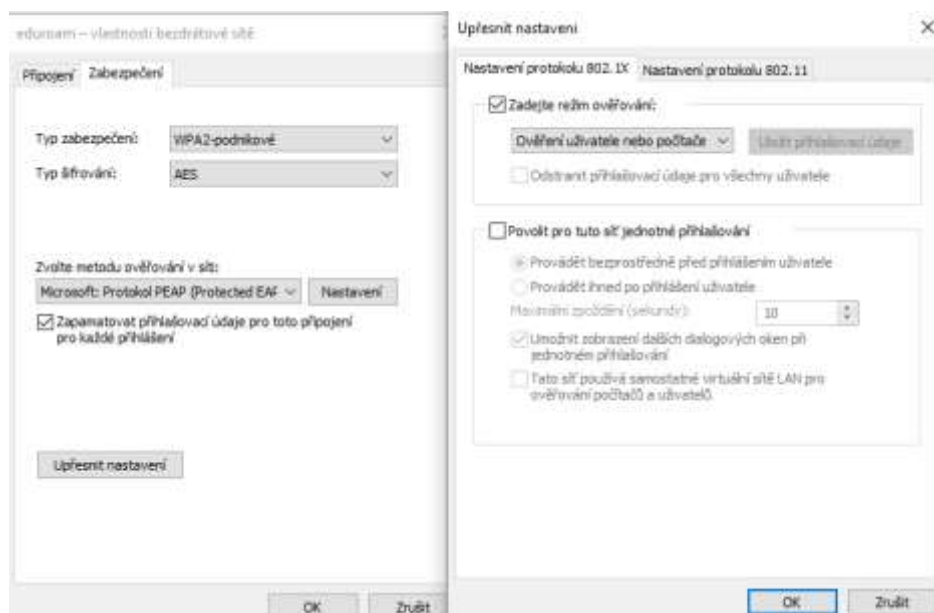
eduroam – vlastnosti bezdrátové sítě

Připojení Zabezpečení

Typ zabezpečení: WPA2-podnikové

Typ šifrování: AES

Zvolte metodu ověřování v síti:

Microsoft: Protokol PEAP (Protected EAF

Nastavení

Zapamatovat přihlašovací údaje pro toto připojení pro každé přihlášení

Upřesnit nastavení

OK

Zrušit

Upřesnit nastavení

×

Nastavení protokolu 802.1X Nastavení protokolu 802.11

Zadejte režim ověřování:

Ověření uživatele nebo počítače

Uložit přihlašovací údaje

Odstranit přihlašovací údaje pro všechny uživatele

Povolit pro tuto síť jednotné přihlašování

Provádět bezprostředně před přihlášením uživatele

Provádět ihned po přihlášení uživatele

Maximální zpoždění (sekundy): 10

Umožnit zobrazení dalších dialogových oken při jednotném přihlašování

Tato síť používá samostatné virtuální sítě LAN pro ověřování počítačů a uživatelů

OK

Zrušit